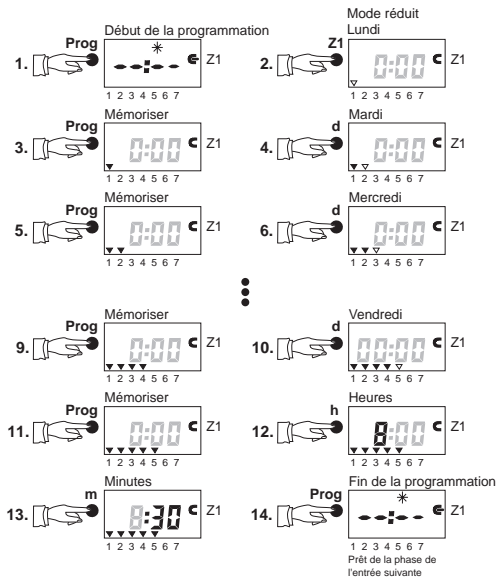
Début de la programmation
1. Prog
Z1
1 2 3 4 5 6 7

Mode réduit
Lundi
2. Z1
0:00
Z1
1 2 3 4 5 6 7

Mémoriser
3. Prog
0:00
Z1
1 2 3 4 5 6 7

Mardi
4. d
0:00
Z1
1 2 3 4 5 6 7

Mémoriser
5. Prog
0:00
Z1
1 2 3 4 5 6 7

Mercredi
6. d
0:00
Z1
1 2 3 4 5 6 7

Mémoriser
9. Prog
0:00
Z1
1 2 3 4 5 6 7

Vendredi
10. d
00:00
Z1
1 2 3 4 5 6 7

Mémoriser
11. Prog
0:00
Z1
1 2 3 4 5 6 7

Heures
12. h
8:00
Z1
1 2 3 4 5 6 7

Minutes
13. m
8:30
Z1
1 2 3 4 5 6 7

Fin de la programmation
14. Prog
Z1
1 2 3 4 5 6 7
Prêt de la phase de l'entrée suivante